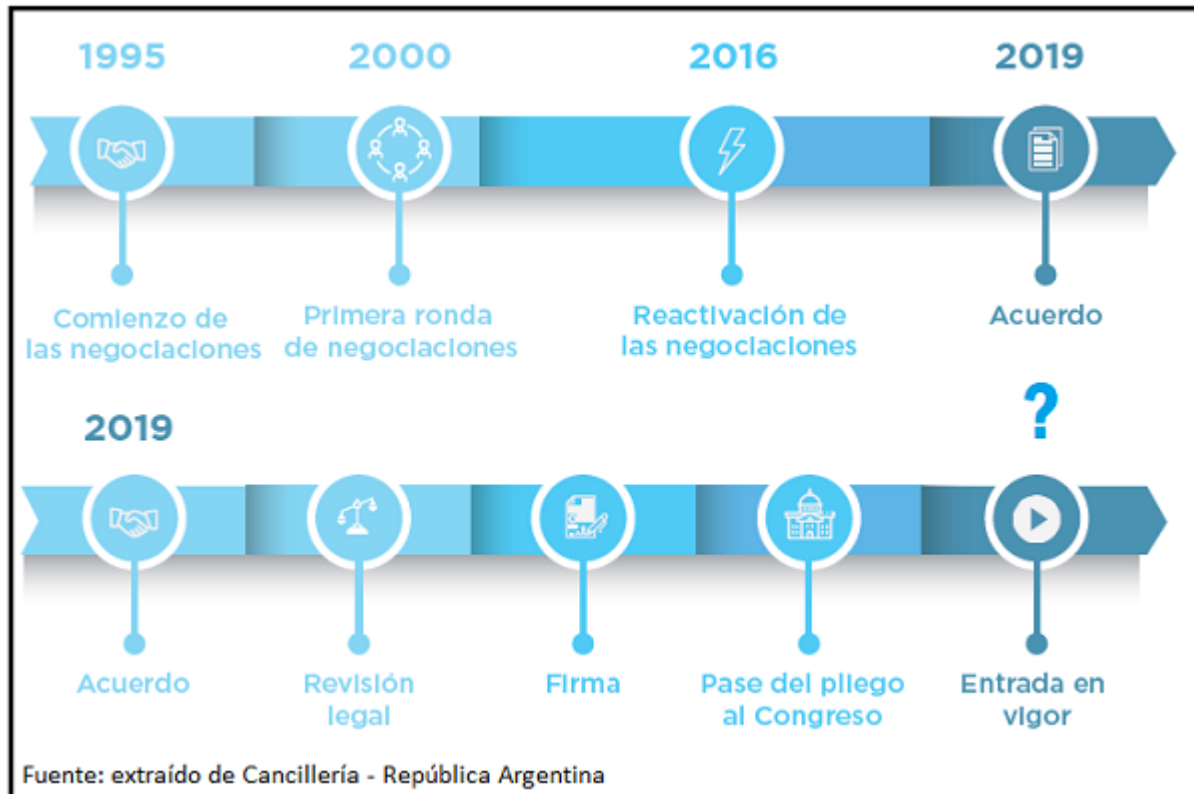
1995

2000

2016

2019

Comienzo de las negociaciones

Primera ronda de negociaciones

Reactivación de las negociaciones

Acuerdo

2019

?

Acuerdo

Revisión legal

Firma

Pase del pliego al Congreso

Entrada en vigor

Fuente: extraído de Cancillería - República Argentina